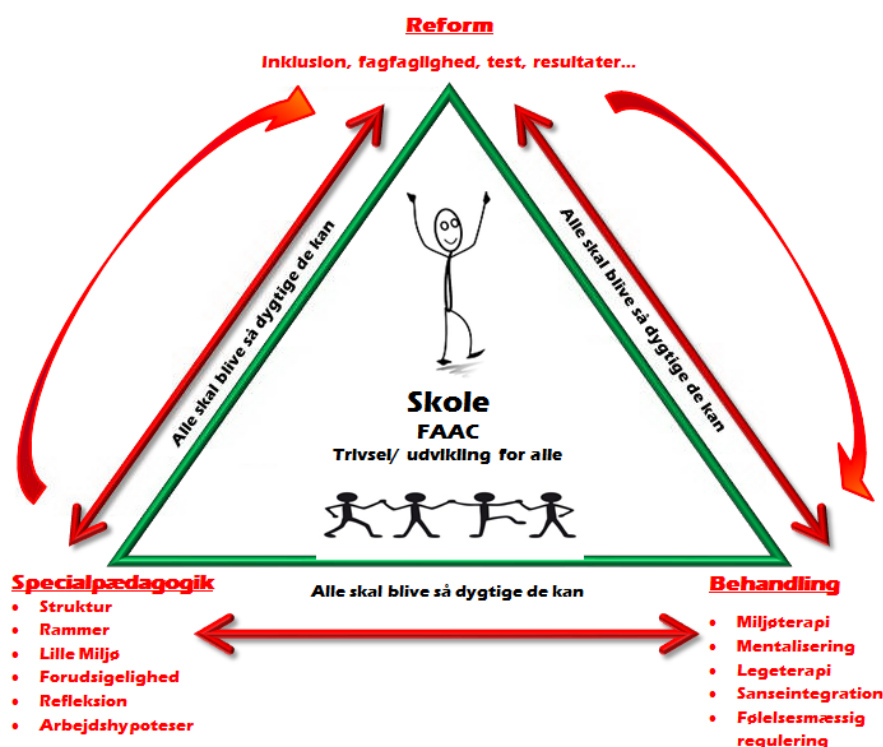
Reform

Inklusion, fagfaglighed, test, resultater…

Alle skal blive så dygtige de kan

Alle skal blive så dygtige de kan

Skole

FAAC

Trivsel/ udvikling for alle

Alle skal blive så dygtige de kan

Specialpædagogik
- Struktur
- Rammer
- Lille Miljø
- Forudsigelighed
- Refleksion
- Arbejdshypoteser

Behandling
- Miljøterapi
- Mentalisering
- Legeterapi
- Sanseintegration
- Følelsesmæssig regulering